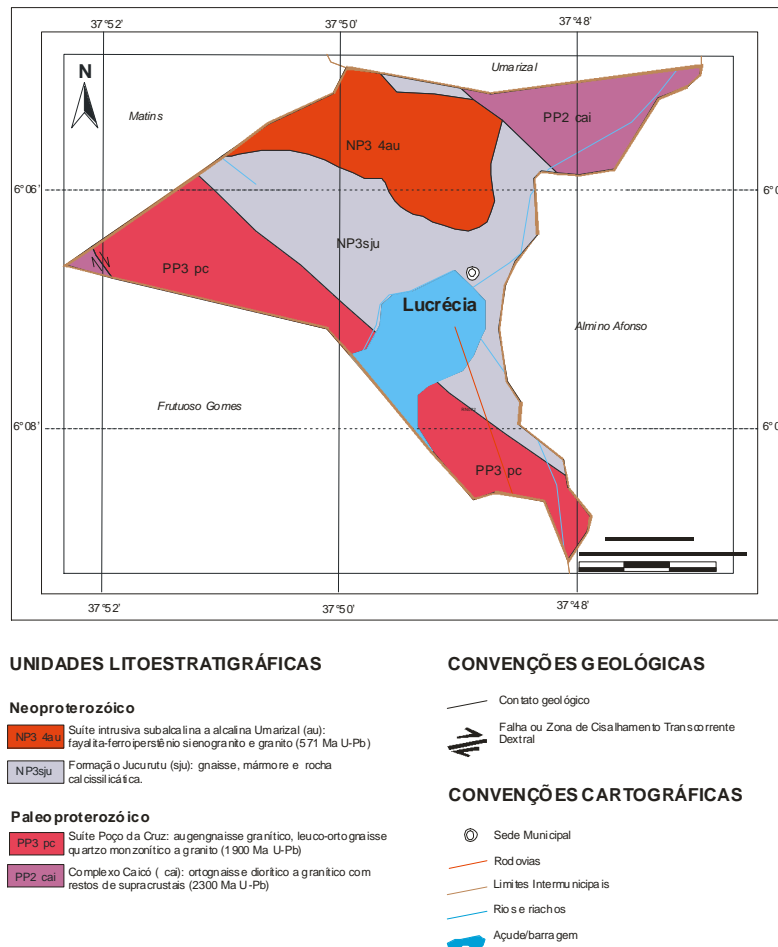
37°52'
37°50'
37°48'
N
Umarizal
Matins
PP2 cai
NP3 4au
6°06'
6°0
NP3sju
PP3 pc
Lucrécia
Almino Afonso
Frutuoso Gomes
6°08'
6°0
PP3 pc
37°52'
37°50'
37°48'

UNIDADES LITOESTRATIGRÁFICAS

Neoproterozóico

NP3 4au Suíte intrusiva subalcalina a alcalina Umarizal (au): fayalita-ferroiperstênio sienogranito e granito (571 Ma U-Pb)

NP3sju Formação Jucurutu (sju): gnaisse, mármore e rocha calcissilicática.

Paleoproterozóico

PP3 pc Suíte Poço da Cruz: augengnaisse granítico, leuco-ortognaisse quartzo monzonítico a granito (1900 Ma U-Pb)

PP2 cai Complexo Caicó ( cai): ortognaisse diorítico a granítico com restos de supracrustais (2300 Ma U-Pb)

CONVENÇÕES GEOLÓGICAS

Contato geológico

Falha ou Zona de Cisalhamento Transcorrente Dextral

CONVENÇÕES CARTOGRÁFICAS

Sede Municipal

Rodovias

Limites Intermunicipais

Rios e riachos

Açude/barragem